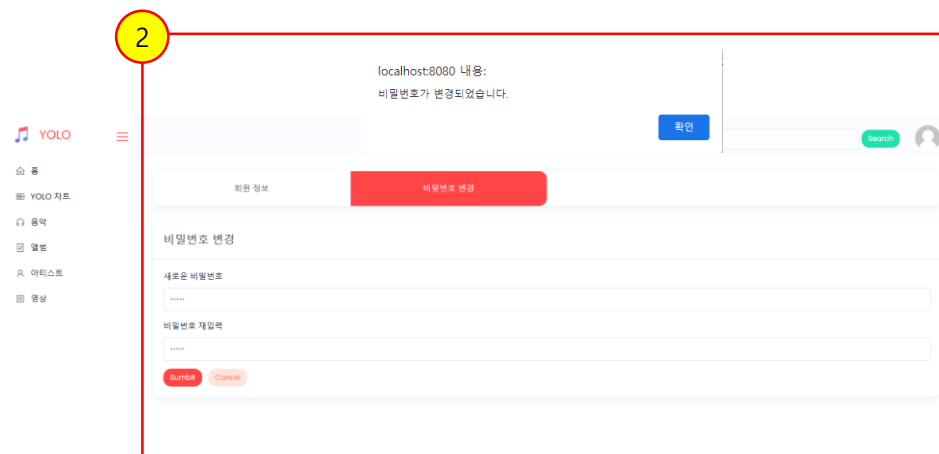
2

localhost:8080 내용:

비밀번호가 변경되었습니다.

확인

YOLO

홈

YOLO 차트

음악

앨범

아티스트

영상

Search

회원 정보

비밀번호 변경

비밀번호 변경

새로운 비밀번호

•••••

비밀번호 재입력

•••••

Sumbit

Cancel